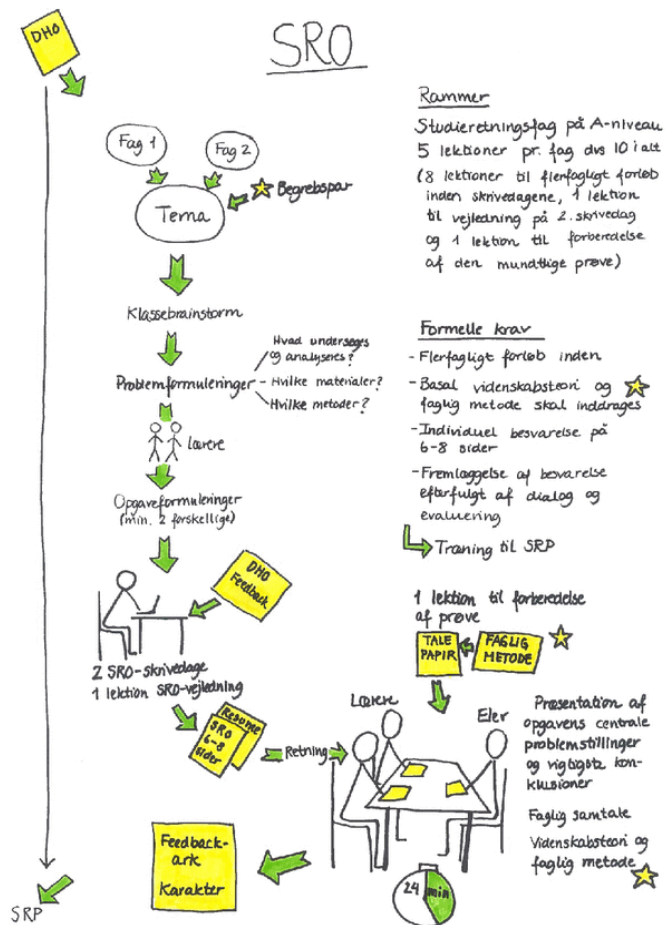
DHO

SRO

Fag 1

Fag 2

Begrebspar

Tema

Klassebrainstorm

Problemformuleringer

Hvad undersøges og analyseres?

Hvilke materialer?

Hvilke metoder?

Lærere

Opgaveformuleringer (min. 2 forskellige)

DHO Feedback

2 SRO-skrivedage
1 lektion SRO-vejledning

Resumé SRO 6-8 sider

Retning

Lærere

Elev

Feedback-ark
Karakter

24 min

SRP

Rammer

Studieretningsfag på A-niveau
5 lektioner pr. fag dvs 10 i alt
(8 lektioner til flerfagligt forløb inden skrivedagene, 1 lektion til vejledning på 2. skrivedag og 1 lektion til forberedelse af den mundtlige prøve)

Formelle krav

- Flerfagligt forløb inden
- Basal videnskabsteori og faglig metode skal inddrages
- Individuel besvarelse på 6-8 sider
- Fremlæggelse af besvarelse efterfulgt af dialog og evaluering

Træning til SRP

1 lektion til forberedelse af prøve

TALE PAPIR

FAGLIG METODE

Presentation af opgavens centrale problemstillinger og vigtigste konklusioner

Faglig samtale

Videnskabsteori og faglig metode